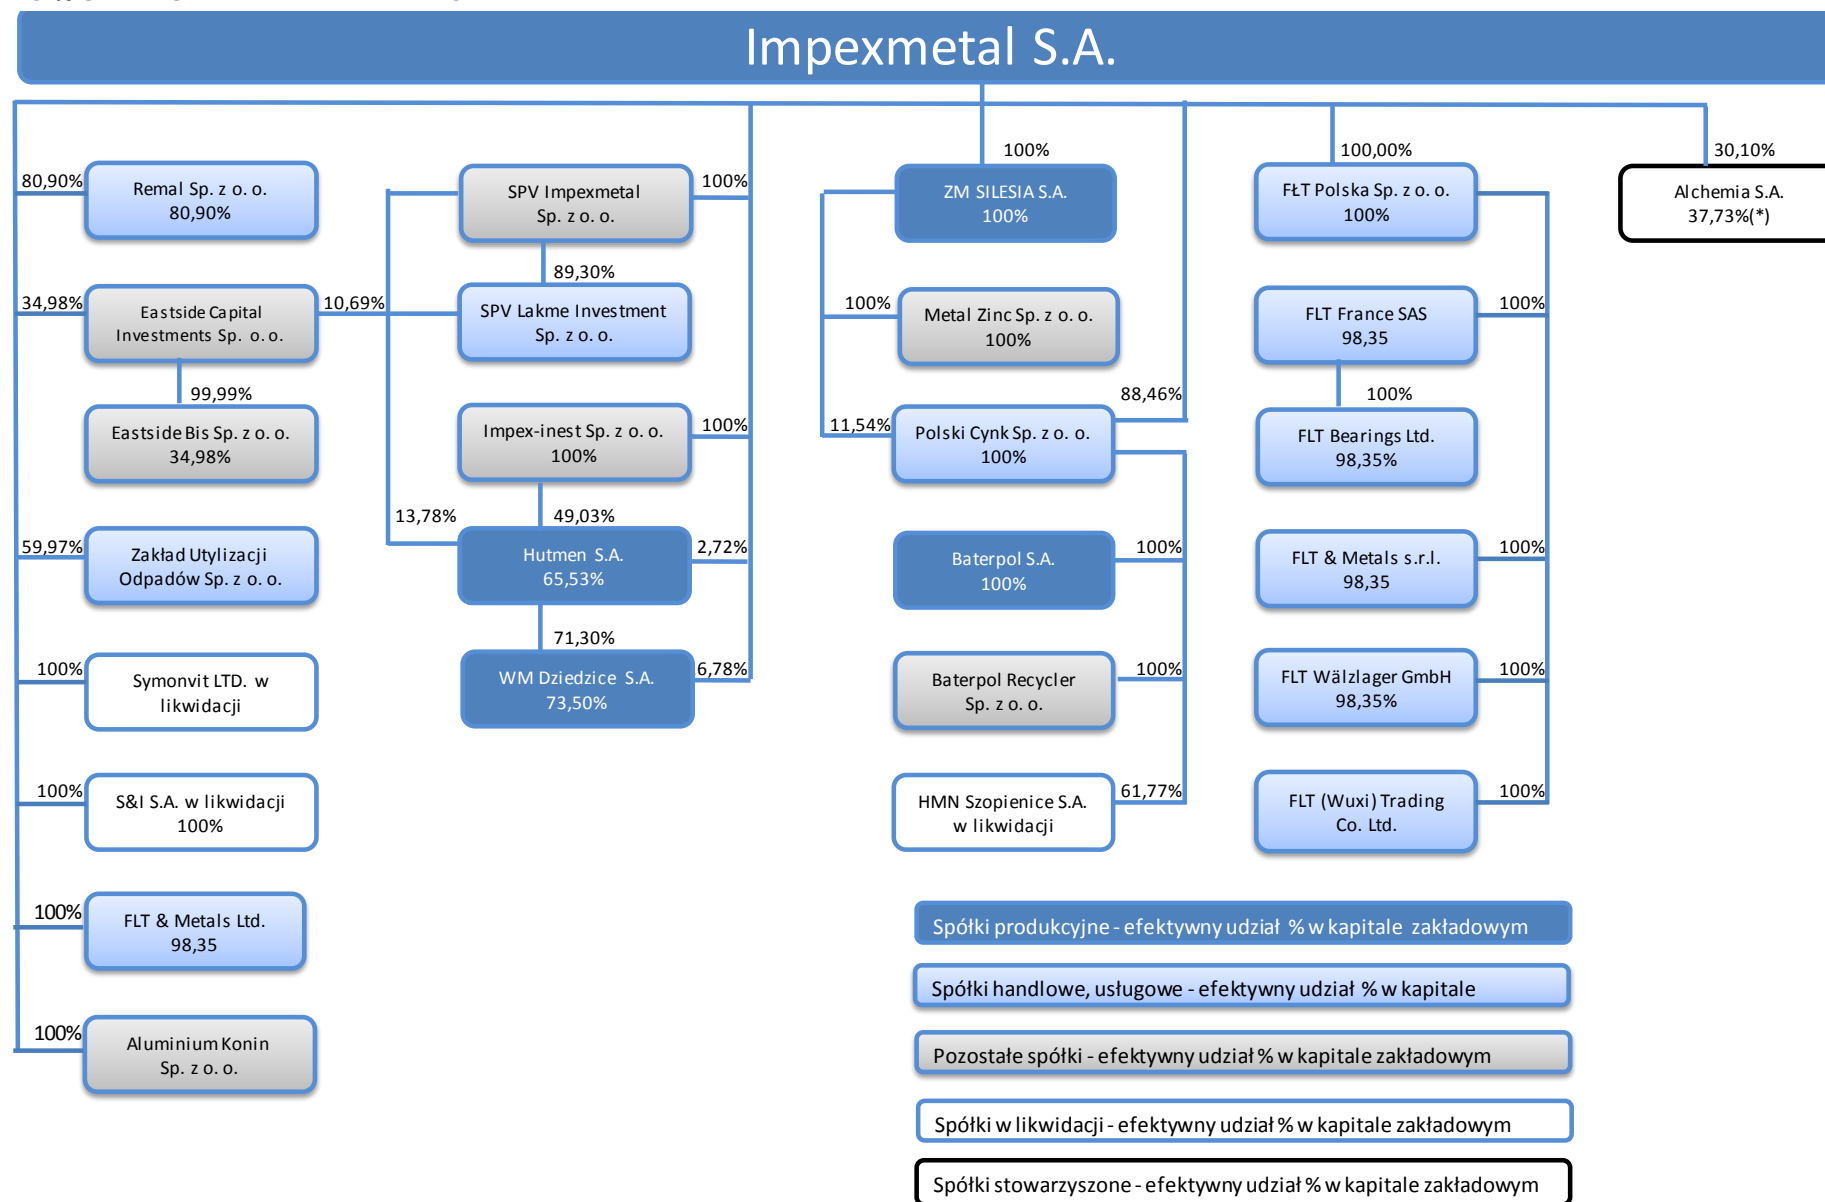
Impexmetal S.A.

80,90%
Remal Sp. z o. o.
80,90%

34,98%
Eastside Capital Investments Sp. o.o.

10,69%

99,99%
Eastside Bis Sp. z o. o.
34,98%

59,97%
Zakład Utylizacji Odpadów Sp. z o. o.

100%
Symonvit LTD. w likwidacji

100%
S&I S.A. w likwidacji
100%

100%
FLT & Metals Ltd.
98,35

100%
Aluminium Konin Sp. z o. o.

SPV Impexmetal Sp. z o. o.
100%

89,30%
SPV Lakme Investment Sp. z o. o.

Impex-inest Sp. z o. o.
100%
100%

13,78%
49,03%
Hutmen S.A.
65,53%
2,72%

71,30%
WM Dziedzice S.A.
73,50%
6,78%

100%
ZM SILESIA S.A.
100%

100%
Metal Zinc Sp. z o. o.
100%

88,46%
11,54%
Polski Cynk Sp. z o. o.
100%

Baterpol S.A.
100%
100%

Baterpol Recycler Sp. z o. o.
100%

HMN Szopienice S.A. w likwidacji
61,77%

100,00%
FŁT Polska Sp. z o. o.
100%

FLT France SAS
98,35
100%

100%
FLT Bearings Ltd.
98,35%

FLT & Metals s.r.l.
98,35
100%

FLT Wälzlager GmbH
98,35%
100%

FLT (Wuxi) Trading Co. Ltd.
100%

30,10%
Alchemia S.A.
37,73%(*)

Spółki produkcyjne - efektywny udział % w kapitale zakładowym

Spółki handlowe, usługowe - efektywny udział % w kapitale

Pozostałe spółki - efektywny udział % w kapitale zakładowym

Spółki w likwidacji - efektywny udział % w kapitale zakładowym

Spółki stowarzyszone - efektywny udział % w kapitale zakładowym